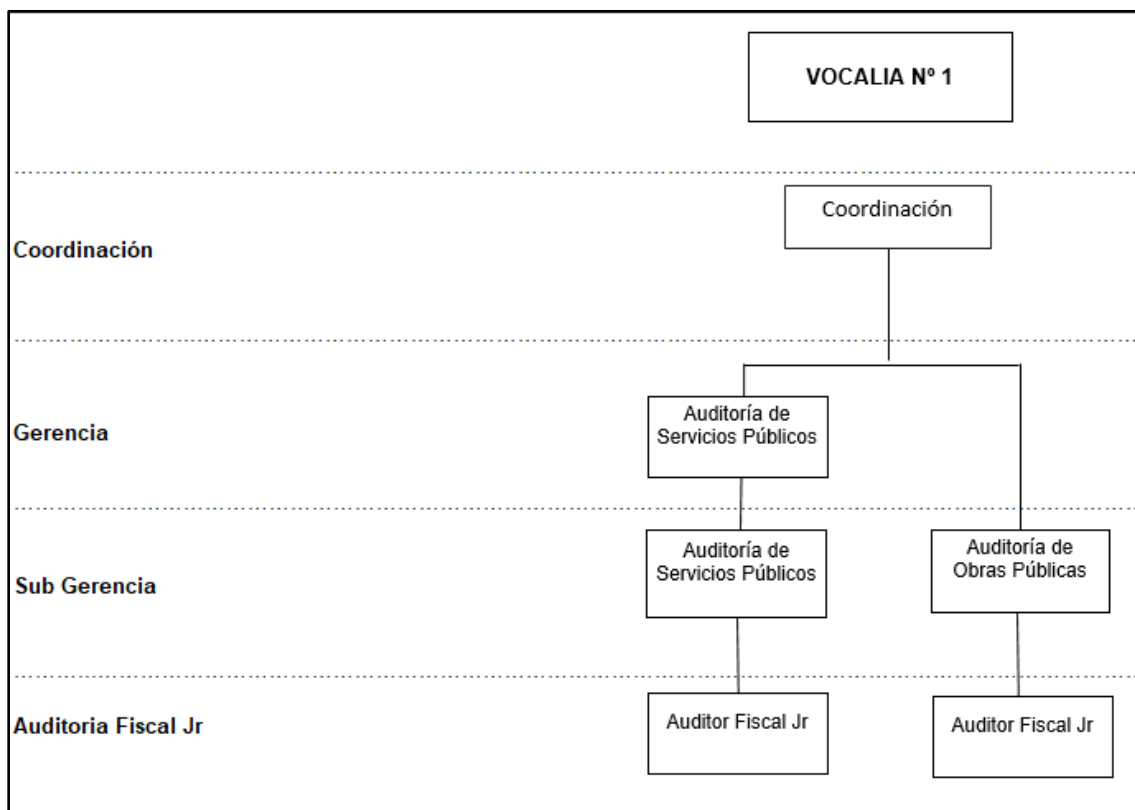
VOCALIA Nº 1

Coordinación

Coordinación

Gerencia

Auditoría de Servicios Públicos

Sub Gerencia

Auditoría de Servicios Públicos

Auditoría de Obras Públicas

Auditoria Fiscal Jr

Auditor Fiscal Jr

Auditor Fiscal Jr